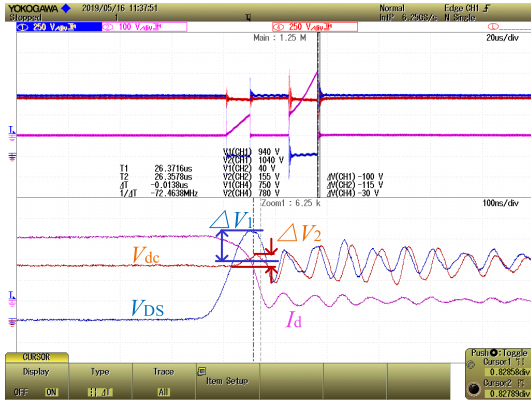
YOKOGAWA 2019/05/16 11:37:51
Stopped
Normal
Edge CH1 
Infl? 6.25GS/s N Single
250 V/div 100 V/div 250 V/div
Main : 1.25 M
20us/div
T1 26.3716us
T2 26.3578us
ΔT -0.0138us
1/ΔT -72.4638MHz
V1(CH1) 940 V
V2(CH1) 1040 V
V1(CH2) 40 V
V2(CH2) 155 V
V1(CH4) 750 V
V2(CH4) 780 V
ΔV(CH1) -100 V
ΔV(CH2) -115 V
ΔV(CH4) -30 V
Zoom1 : 6.25 k
100ns/div
$\triangle V_1$
$\triangle V_2$
$V_{dc}$
$V_{DS}$
$I_d$
CURSOR
Display
OFF ON
Type
Trace
All
Item Setup
Push : Toggle
Cursor1
0.82858div
Cursor2
0.82779div